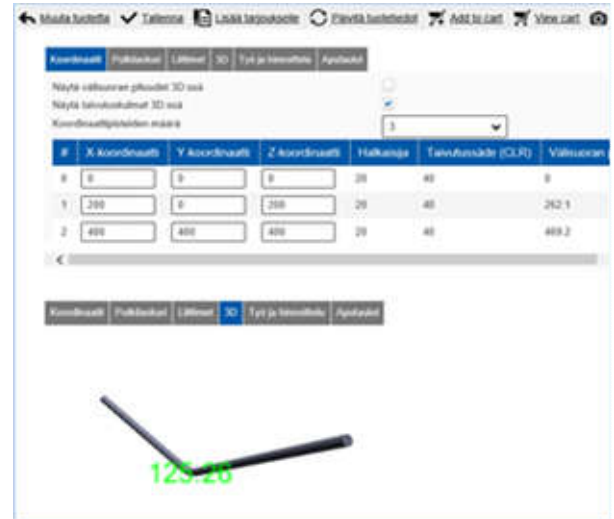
Muuta tuotetta ✓ Tallenna Lisää tarjoukselle Päivitä tuotetiedot Add to cart View cart

Koordinaatit | Poikkileikkaus | Liitteet | 3D | Työ ja hinnoittelu | Apulaskut

Näytä välisuoran pituudet 3D osa
Näytä taivutuskulmat 3D osa
Koordinaattipisteiden määrä 3

| # | X-koordinaatti | Y-koordinaatti | Z-koordinaatti | Halkaisija | Taivutussäde (CLR) | Välisuoran |
|---|---|---|---|---|---|---|
| 0 | 0 | 0 | 0 | 20 | 40 | 0 |
| 1 | 200 | 0 | 200 | 20 | 40 | 262.1 |
| 2 | 400 | 400 | 400 | 20 | 40 | 469.2 |

Koordinaatit | Poikkileikkaus | Liitteet | 3D | Työ ja hinnoittelu | Apulaskut

125.26